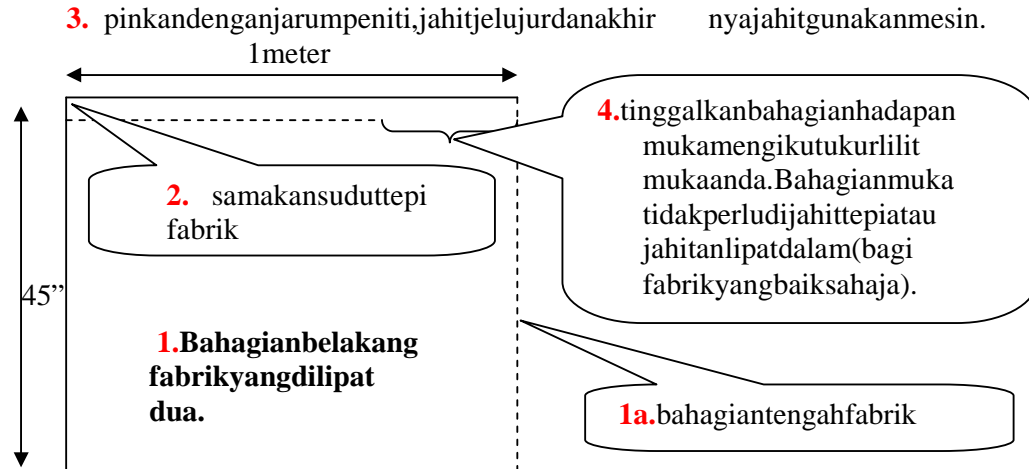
3. pinkandenganjarumpeniti,jahitjelujurdanakhir nyajahitgunakanmesin.

1meter

45”

2. samakansuduttepi fabrik

4.tinggalkanbahagianhadapan mukamengikutukurlilit mukaanda.Bahagianmuka tidakperludijahittepiatau jahitanlipatdalam(bagi fabrikyangbaiksahaja).

1.Bahagianbelakang fabrikyangdilipat dua.

1a.bahagiantengahfabrik